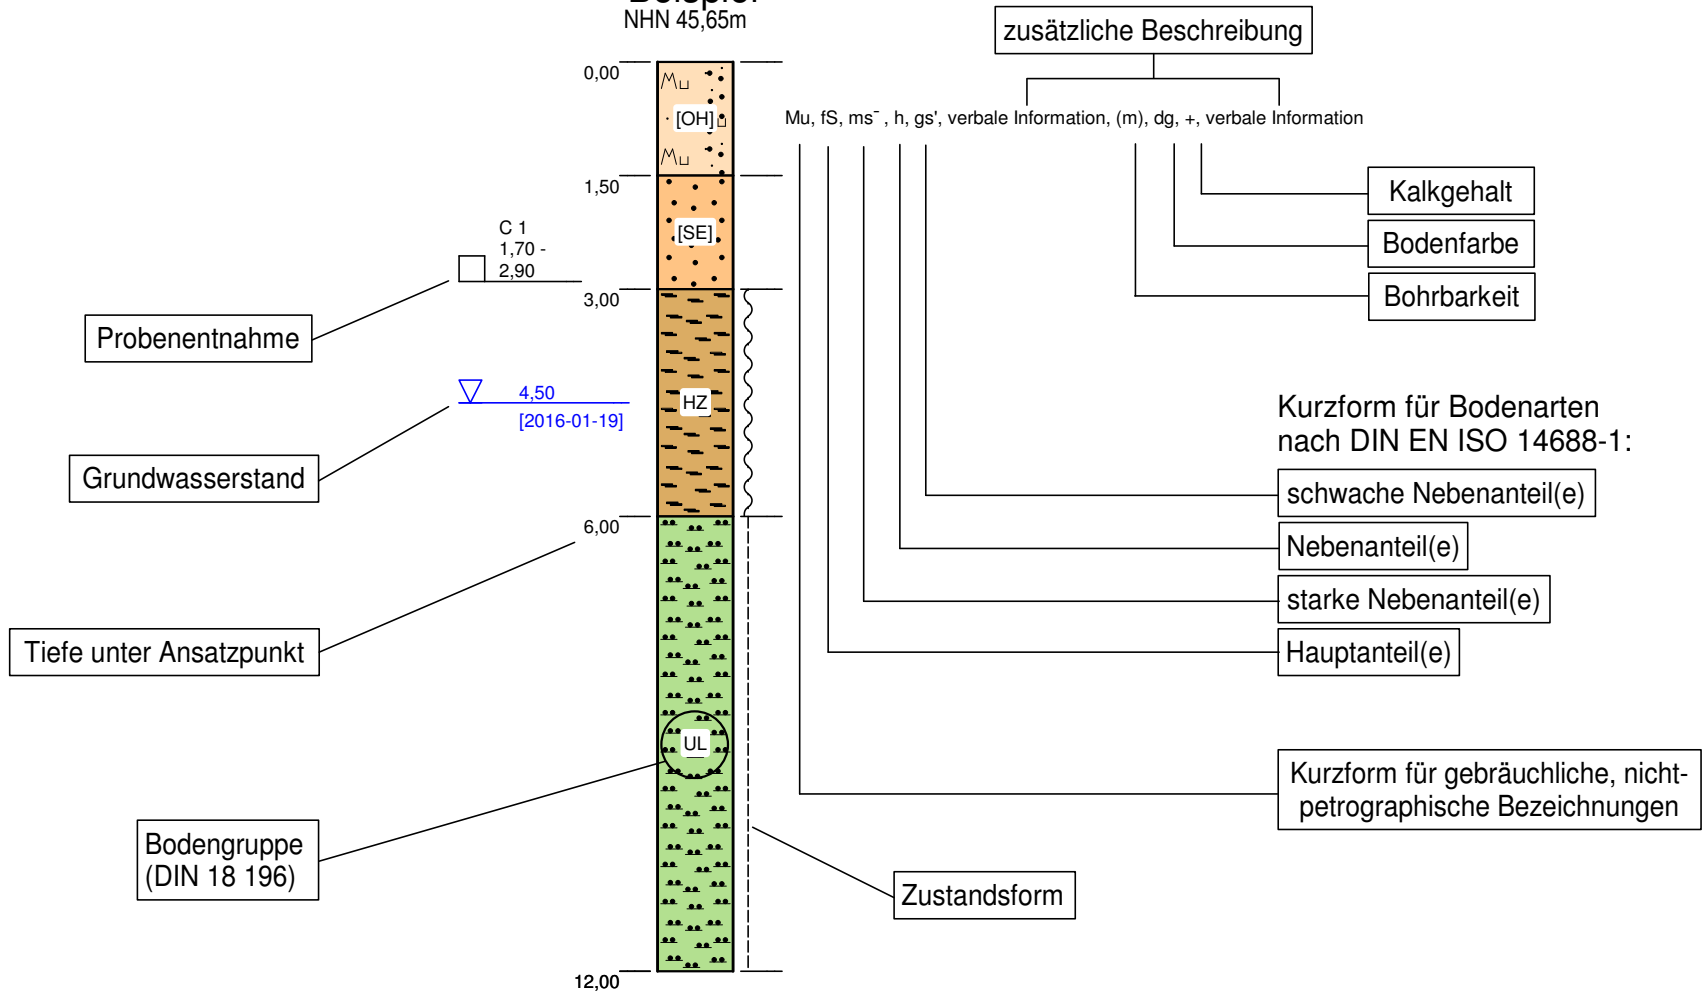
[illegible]
NHN 45,65m

zusätzliche Beschreibung

Mu, fS, ms¯ , h, gs', verbale Information, (m), dg, +, verbale Information

0,00

[OH]

1,50

[SE]

C 1
1,70 -
2,90

3,00

Probenentnahme

4,50
[2016-01-19]

HZ

Grundwasserstand

6,00

Tiefe unter Ansatzpunkt

UL

Bodengruppe
(DIN 18 196)

Zustandsform

12,00

Kalkgehalt

Bodenfarbe

Bohrbarkeit

Kurzform für Bodenarten nach DIN EN ISO 14688-1:

schwache Nebenanteil(e)

Nebenanteil(e)

starke Nebenanteil(e)

Hauptanteil(e)

Kurzform für gebräuchliche, nicht-petrographische Bezeichnungen